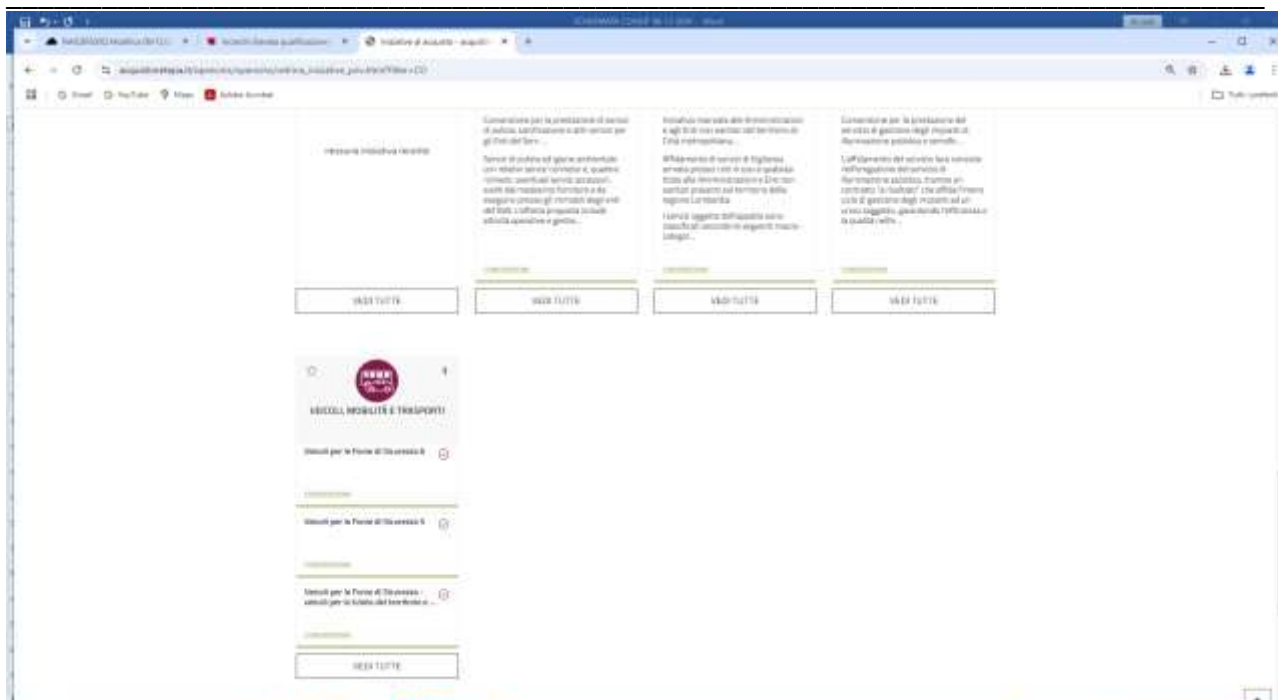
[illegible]

Iniziative di acquisto - acquisti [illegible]

acquistinretepa.it/opencms/opencms/vetrina_iniziative_pa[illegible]

Gmail YouTube Maps Adobe Acrobat

Tutti i preferiti

nessuna iniziativa recente

Convenzione per la prestazione di servizi di pulizia, sanificazione e altri servizi per gli Enti del Servi...

Servizi di pulizia ed igiene ambientale con relativi servizi connessi e, qualora richiesti, eventuali servizi accessori, svolti dal medesimo fornitore e da eseguirsi presso gli immobili degli enti del SSN. L'offerta proposta include attività operative e gestio...

Iniziativa riservata alle Amministrazioni e agli Enti con sede nel territorio di Città metropolitana...

Affidamento di servizi di Vigilanza armata presso siti in uso a qualsiasi titolo alle Amministrazioni e Enti con sedi presenti sul territorio della Regione Lombardia

I servizi oggetto dell'appalto sono classificati secondo le seguenti macro-categ...

Convenzione per la prestazione del servizio di gestione degli impianti di illuminazione pubblica e semafo...

L'affidamento del servizio luce consiste nell'erogazione del servizio di illuminazione pubblica, tramite un contratto "a risultato" che affida l'intero ciclo di gestione degli impianti ad un unico soggetto, garantendo l'efficienza e la qualità i relativ...

VEDI TUTTE

VEDI TUTTE

VEDI TUTTE

VEDI TUTTE

VEICOLI, MOBILITÀ E TRASPORTI

Veicoli per le Forze di Sicurezza 6

Veicoli per le Forze di Sicurezza 5

Veicoli per le Forze di Sicurezza - veicoli per la tutela del territorio e ...

VEDI TUTTE